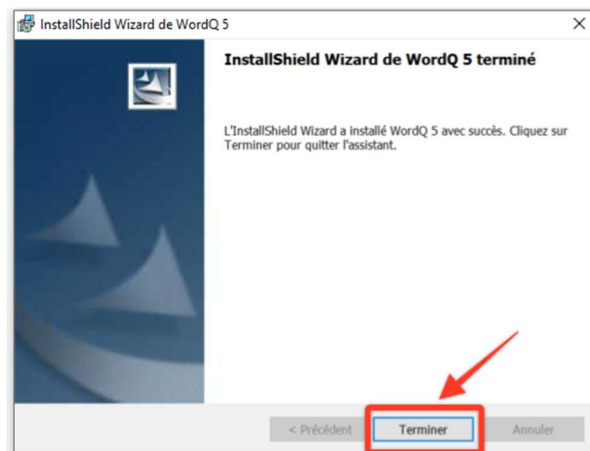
InstallShield Wizard de WordQ 5

×

InstallShield Wizard de WordQ 5 terminé

L'InstallShield Wizard a installé WordQ 5 avec succès. Cliquez sur Terminer pour quitter l'assistant.

< Précédent

Terminer

Annuler